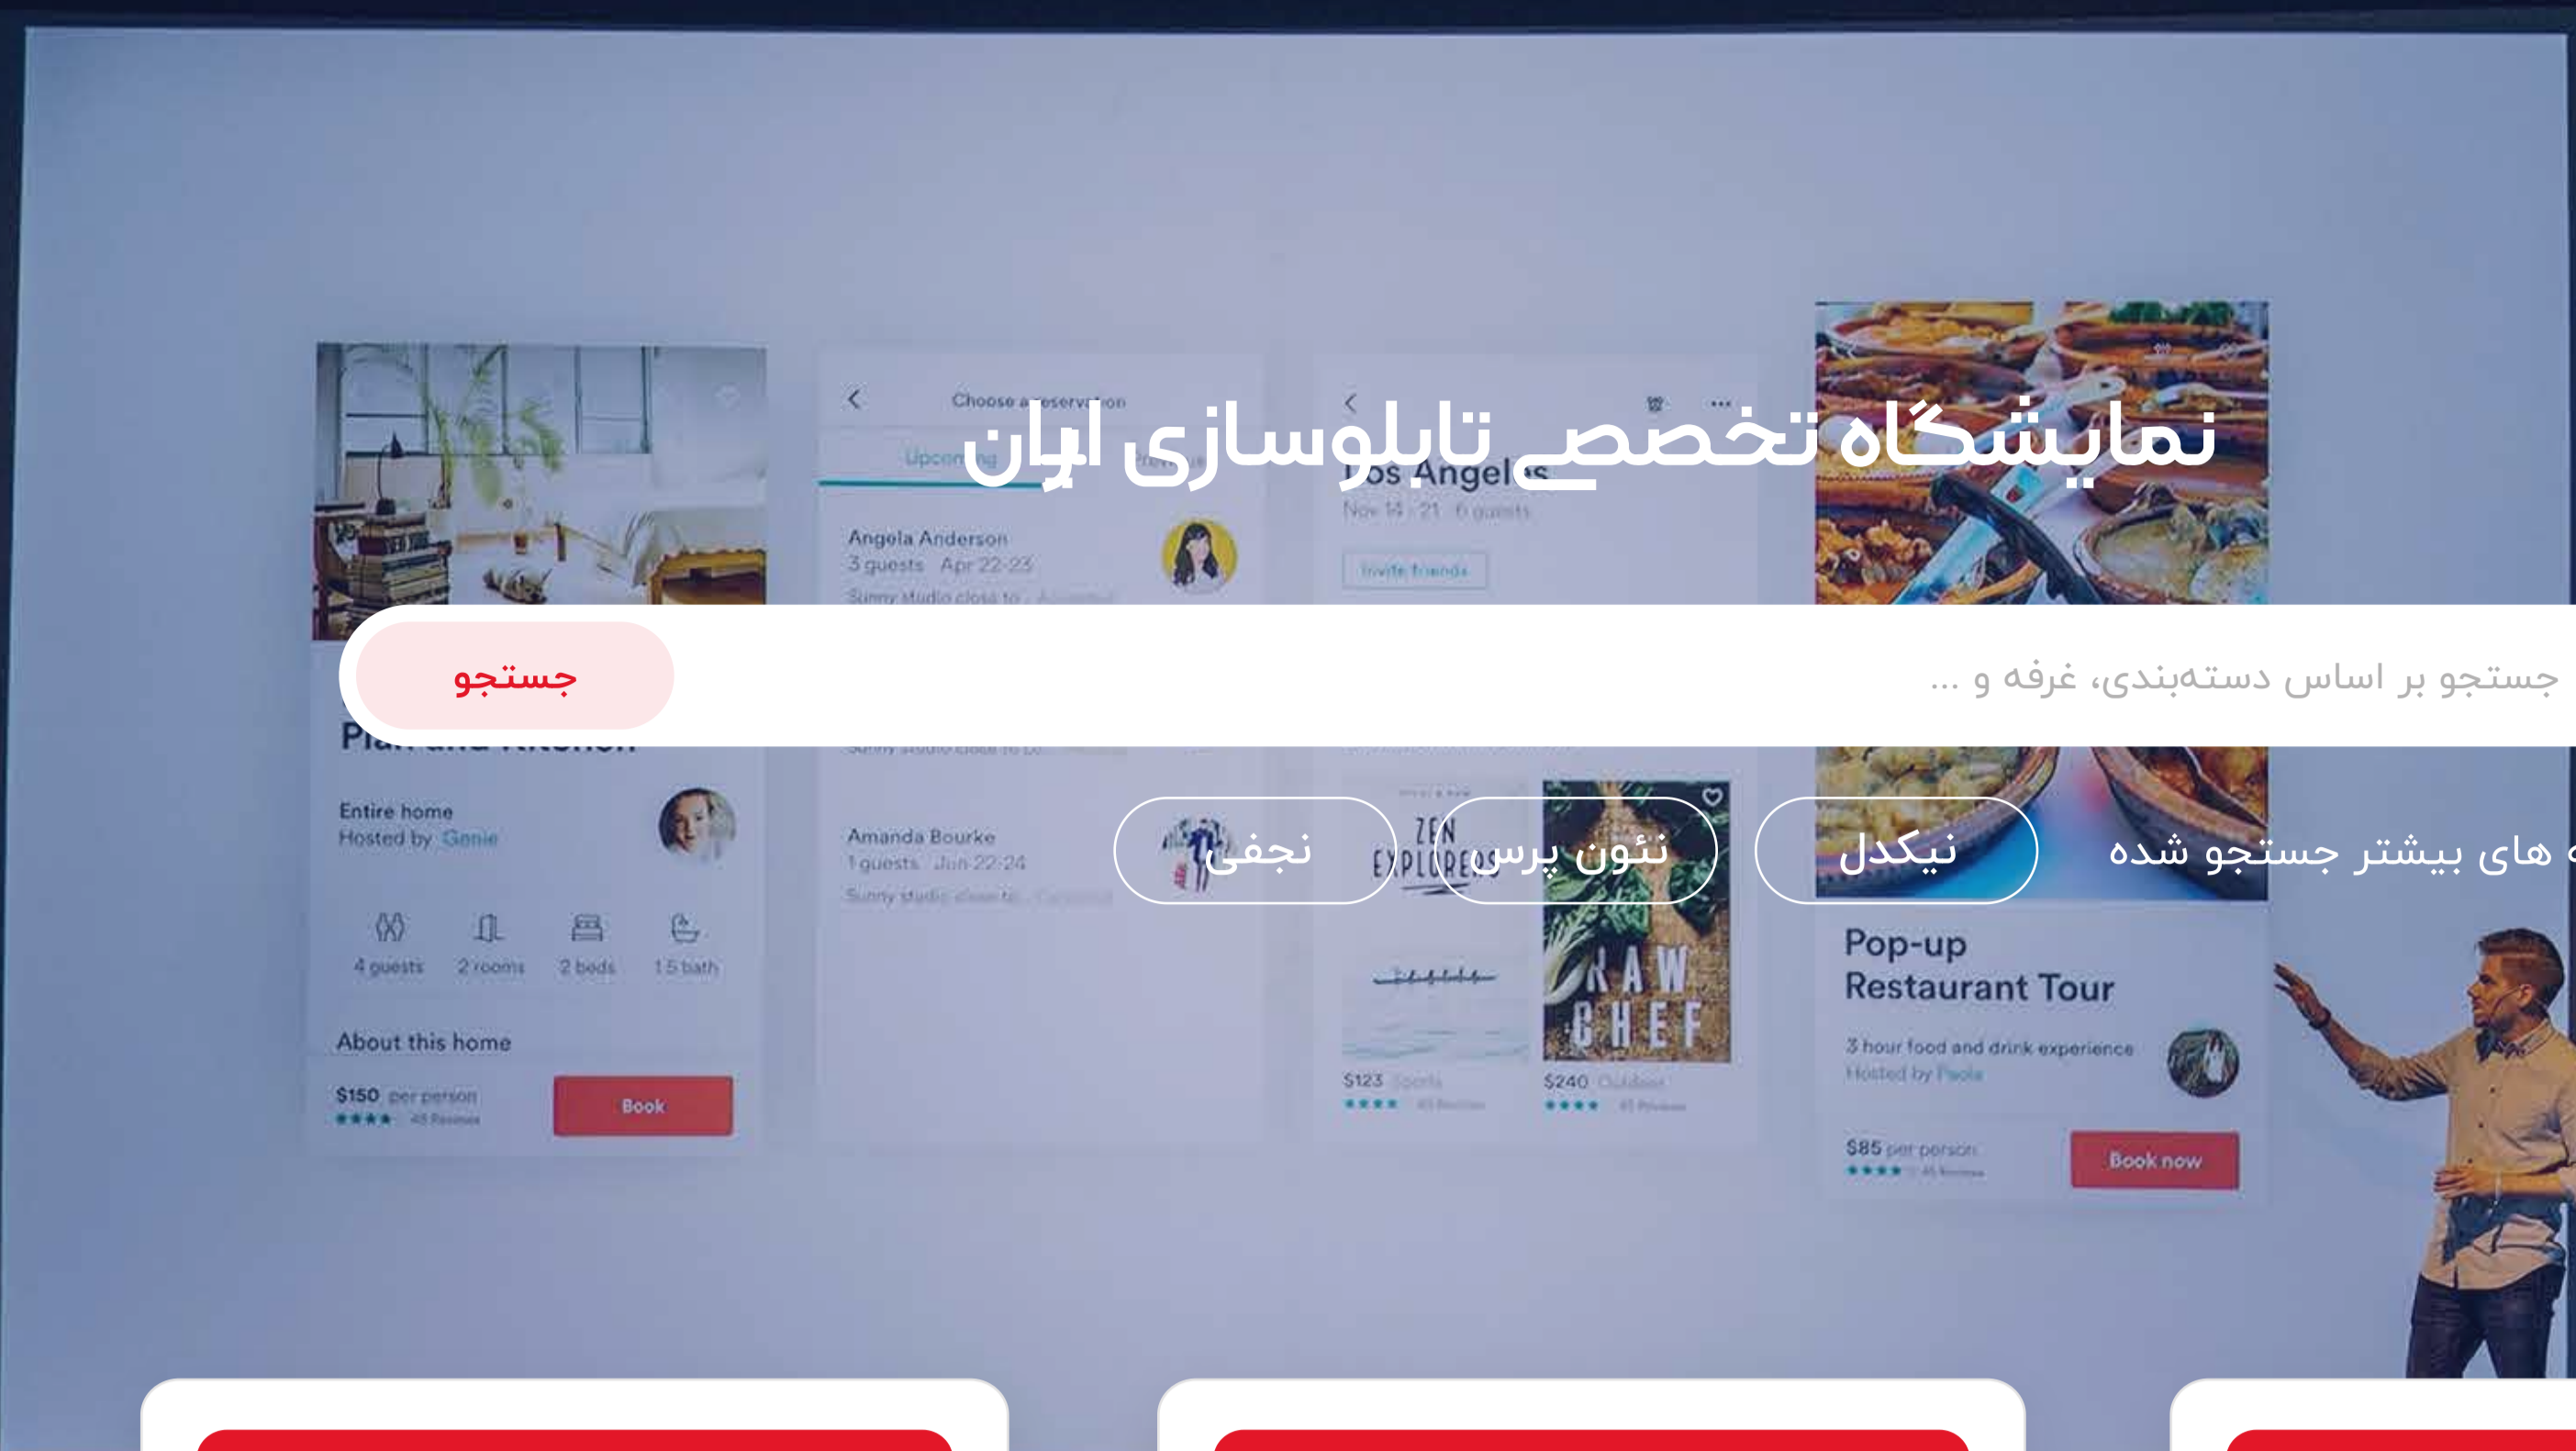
نمایشگاه تخصصی تابلوسازی ایران

جستجو بر اساس دسته‌بندی، غرفه و ...

جستجو

ه های بیشتر جستجو شده

نیکدل

نئون پرس

نجفی

Choose a reservation

Upcoming

Angela Anderson
3 guests Apr 22-23

Amanda Bourke
1 guests Jun 22-24

Los Angeles
Nov 14 - 21 6 guests

Invite friends

Entire home
Hosted by Genie

4 guests 2 rooms 2 beds 1.5 bath

About this home

$150 per person

Book

ZEN EXPLORERS

RAW CHEF

$123

$240

Pop-up Restaurant Tour

3 hour food and drink experience
Hosted by Paola

$85 per person

Book now